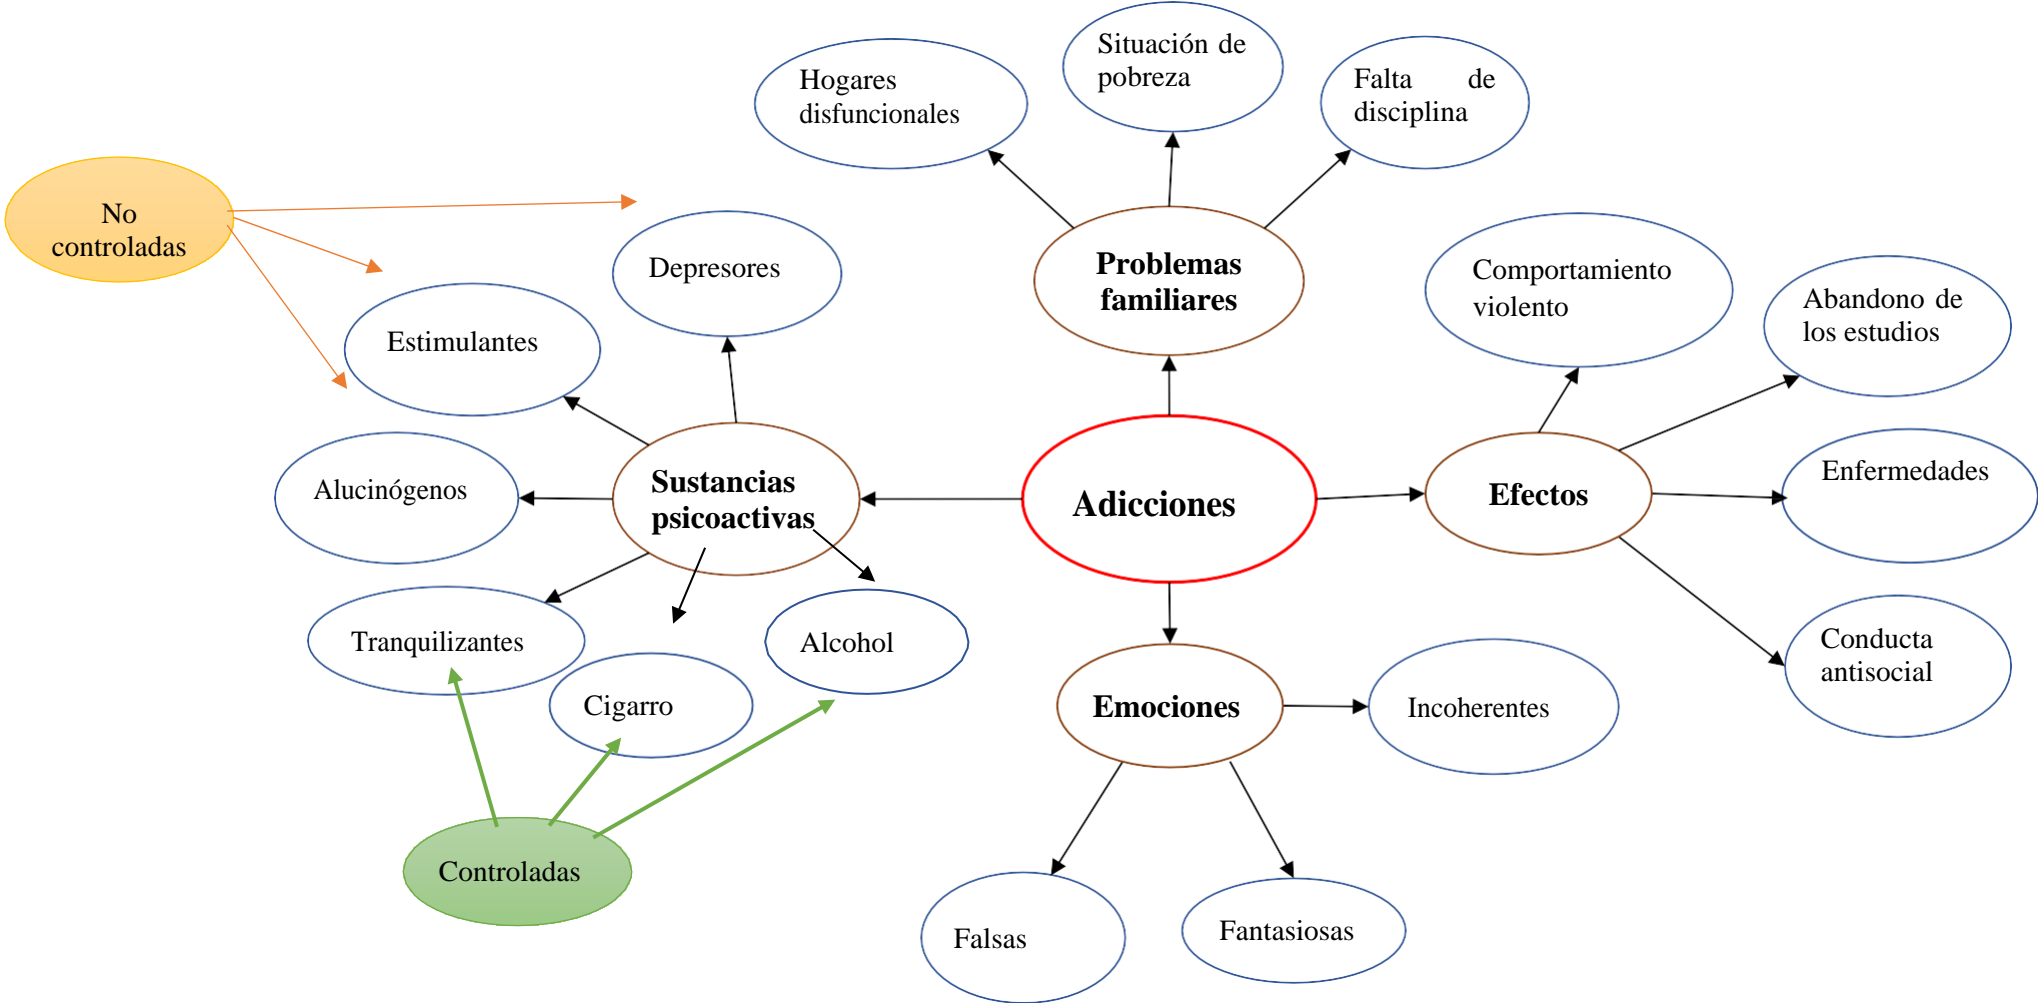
Hogares disfuncionales

Situación de pobreza

Falta de disciplina

No controladas

Depresores

Problemas familiares

Comportamiento violento

Abandono de los estudios

Estimulantes

Alucinógenos

Sustancias psicoactivas

Adicciones

Efectos

Enfermedades

Tranquilizantes

Alcohol

Cigarro

Emociones

Incoherentes

Conducta antisocial

Controladas

Falsas

Fantasiosas